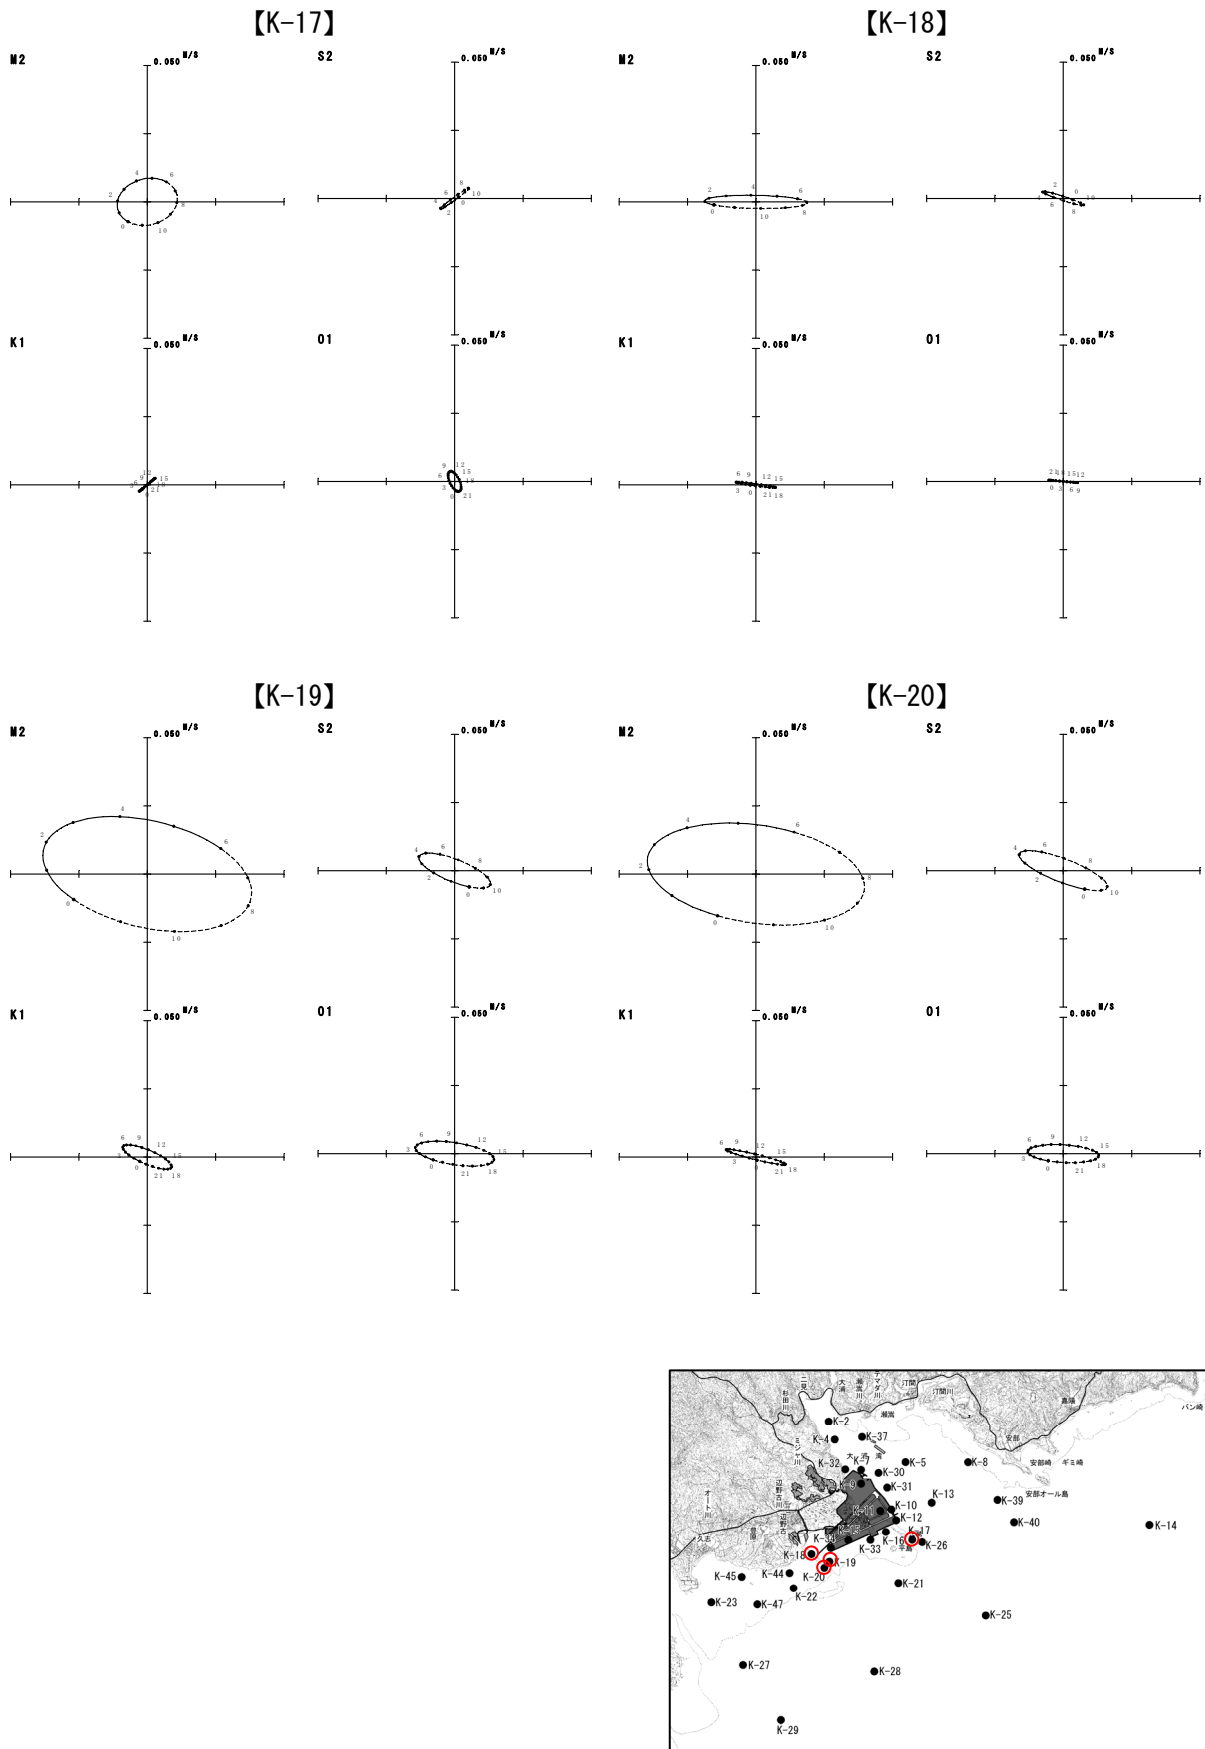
【K-17】

M2
0.050 M/S
4 6 2 8 0 10

S2
0.050 M/S
6 8 10 0 4 2

K1
0.050 M/S
12 15 3 6 18 21

O1
0.050 M/S
9 12 15 6 18 3 0 21

【K-18】

M2
0.050 M/S
2 4 6 0 10 8

S2
0.050 M/S
2 0 4 10 6 8

K1
0.050 M/S
6 9 12 15 3 0 21 18

O1
0.050 M/S
21 15 12 0 3 6 9

【K-19】

M2
0.050 M/S
4 2 6 0 8 10

S2
0.050 M/S
4 6 8 2 10 0

K1
0.050 M/S
6 9 12 15 0 21 18

O1
0.050 M/S
6 9 12 3 15 0 21 18

【K-20】

M2
0.050 M/S
4 6 2 8 0 10

S2
0.050 M/S
4 6 8 2 10 0

K1
0.050 M/S
6 9 12 15 3 21 18

O1
0.050 M/S
6 9 12 15 3 0 21 18

二見 大浦 瀬嵩 テマダ川 汀間 汀間川 杉田川 瀬嵩 嘉陽 バン崎 K-2 K-4 K-37 ミジ川 大浦湾 K-32 K-7 K-5 K-8 安部 安部崎 ギミ崎 辺野古川 K-30 K-31 K-13 K-39 安部オール島 K-10 K-12 K-40 K-14 オー川 久志 豊原 辺野古 K-34 K-16 K-17 K-26 K-18 K-33 平島 K-19 K-20 K-45 K-44 K-21 K-22 K-23 K-47 K-25 K-27 K-28 K-29